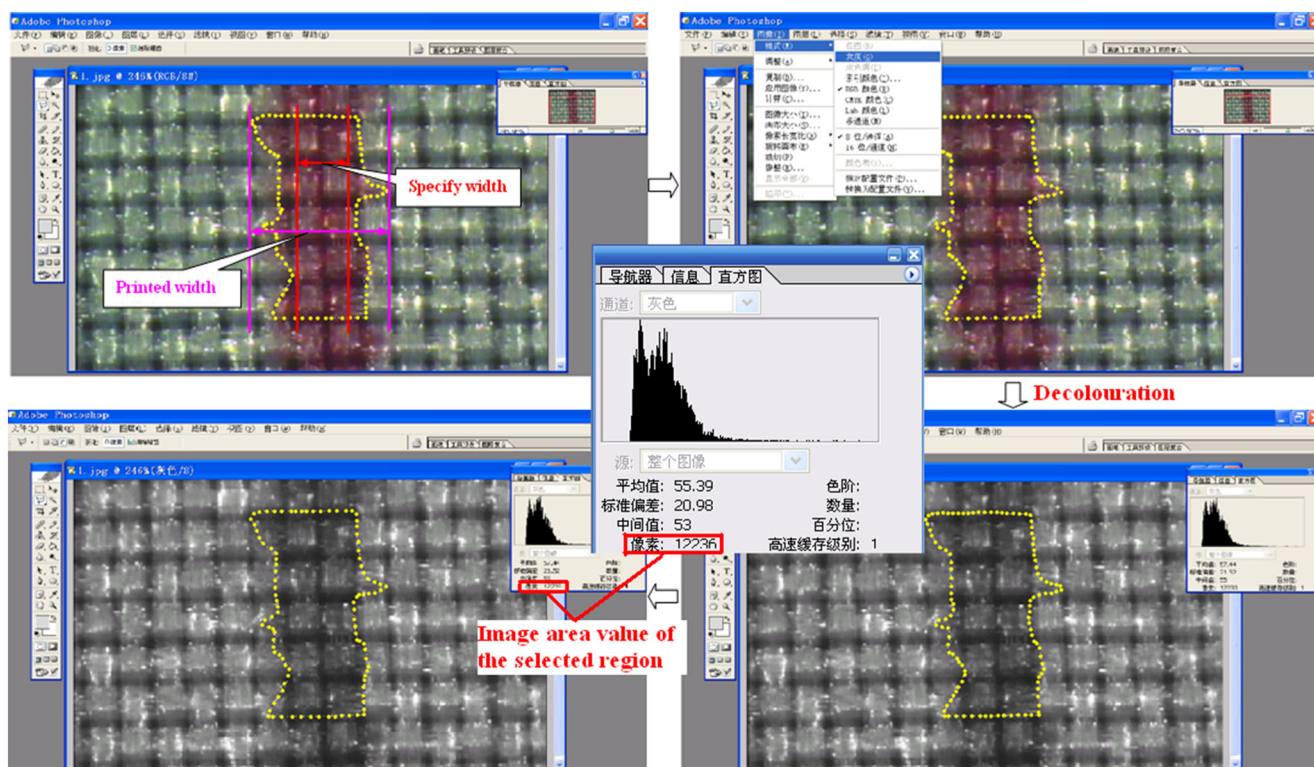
Adobe Photoshop

1.jpg @ 246%(RGB/8#)

Specify width

Printed width

Adobe Photoshop

模式 调整 复制 应用图像 计算 图像大小 画布大小 像素长宽比 旋转画布 裁切 修整 显示全部 陷印

位图 灰度 双色调 索引颜色 RGB 颜色 CMYK 颜色 Lab 颜色 多通道 8 位/通道 16 位/通道 颜色表 指定配置文件 转换为配置文件

导航器 信息 直方图

通道: 灰色

源: 整个图像

平均值: 55.39
标准偏差: 20.98
中间值: 53
像素: 12236

色阶:
数量:
百分位:
高速缓存级别: 1

Decolouration

Adobe Photoshop

1.jpg @ 246%(灰色/8)

Image area value of the selected region